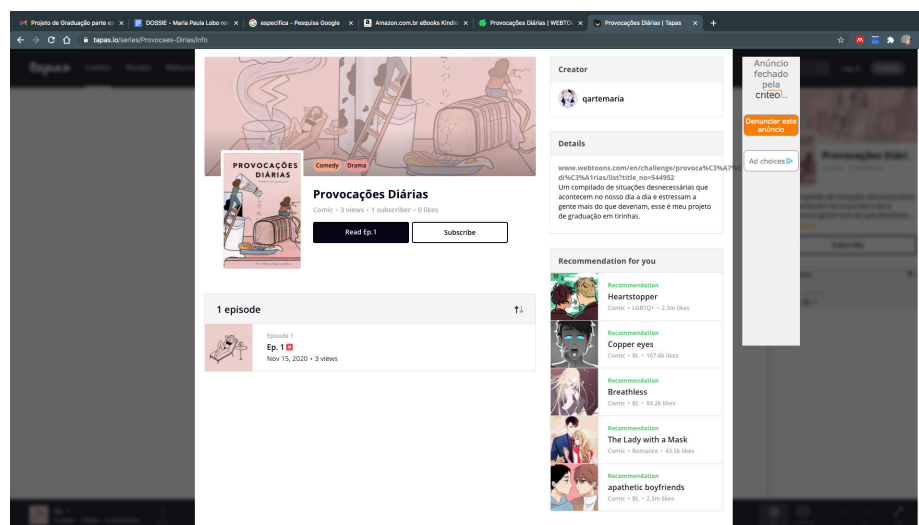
Projeto de Graduação parte e... × DOSSIE - Maria Paula Lobo ... × especifica - Pesquisa Google × Amazon.com.br eBooks Kindle × Provocações Diárias | WEBTO... × Provocações Diárias | Tapas × +

tapas.io/series/Provocaes-Dirias/info

PROVOCAÇÕES DIÁRIAS

Comedy Drama

Provocações Diárias

Comic • 3 views • 1 subscriber • 0 likes

Read Ep.1

Subscribe

1 episode

Episode 1

Ep. 1

Nov 15, 2020 • 3 views

Creator

qartemaria

Details

www.webtoons.com/en/challenge/provoca%C3%A7%C3%B5es-di%C3%A1rias/list?title_no=544952

Um compilado de situações desnecessárias que acontecem no nosso dia a dia e estressam a gente mais do que deveriam, esse é meu projeto de graduação em tirinhas.

Recommendation for you

Recommendation
Heartstopper
Comic • LGBTQ+ • 2.3m likes

Recommendation
Copper eyes
Comic • BL • 167.6k likes

Recommendation
Breathless
Comic • BL • 84.2k likes

Recommendation
The Lady with a Mask
Comic • Romance • 43.5k likes

Recommendation
apathetic boyfriends
Comic • BL • 2.3m likes

Anúncio fechado pela criteo

Denunciar este anúncio

Ad choices